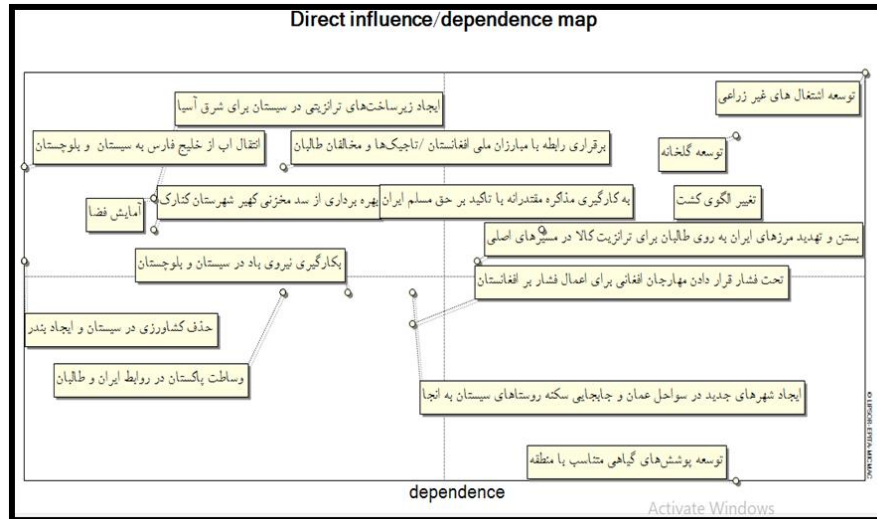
Direct influence/dependence map

توسعه اشتغال های غیر زراعی

ایجاد زیرساخت‌های ترانزیتی در سیستان برای شرق آسیا

انتقال اب از خلیج فارس به سیستان و بلوچستان

برقراری رابطه با مبارزان ملی افغانستان /تاجیک‌ها و مخالفان طالبان

توسعه گلخانه

آمایش فضا

بهره برداری از سد مخزنی کهیر شهرستان کنارک

به کارگیری مذاکره مقتدرانه با تاکید بر حق مسلم ایران

تغییر الگوی کشت

بستن و تهدید مرزهای ایران به روی طالبان برای ترانزیت کالا در مسیرهای اصلی

بکارگیری نیروی باد در سیستان و بلوچستان

تحت فشار قرار دادن مهارجان افغانی برای اعمال فشار بر افغانستان

حذف کشاورزی در سیستان و ایجاد پندر

وساطت پاکستان در روابط ایران و طالبان

ایجاد شهرهای جدید در سواحل عمان و جابجایی سکنه روستاهای سیستان به انجا

توسعه پوشش‌های گیاهی متناسب با منطقه

© LIPSOR-EPITA-MICMAC

dependence

Activate Windows